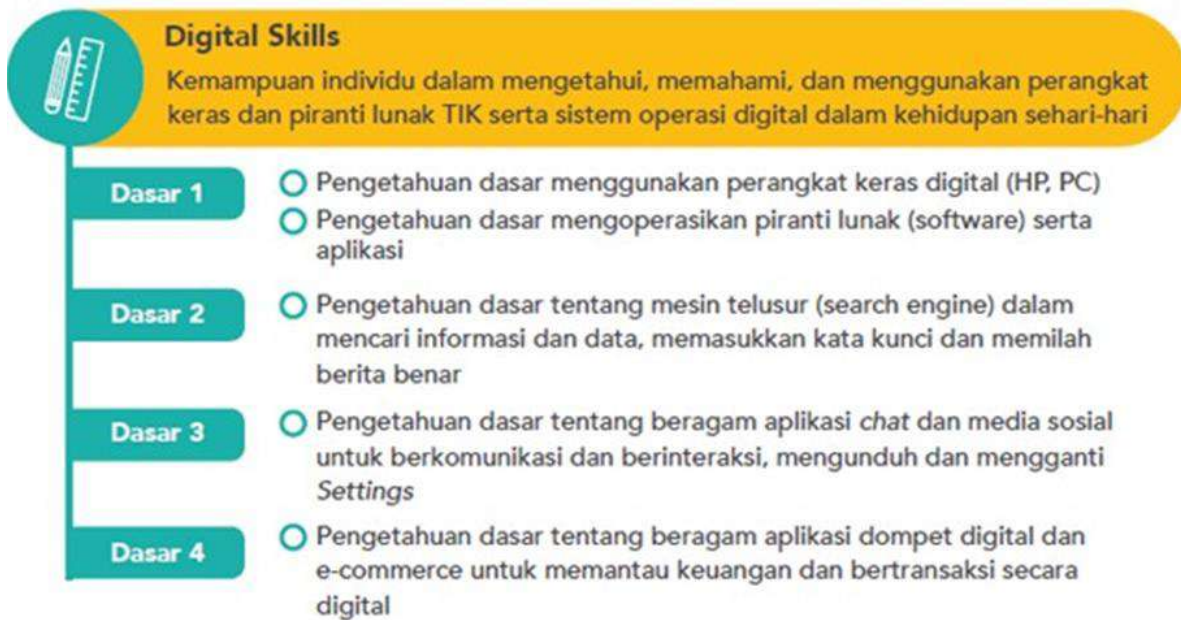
Digital Skills
Kemampuan individu dalam mengetahui, memahami, dan menggunakan perangkat keras dan piranti lunak TIK serta sistem operasi digital dalam kehidupan sehari-hari

Dasar 1
Pengetahuan dasar menggunakan perangkat keras digital (HP, PC)
Pengetahuan dasar mengoperasikan piranti lunak (software) serta aplikasi

Dasar 2
Pengetahuan dasar tentang mesin telusur (search engine) dalam mencari informasi dan data, memasukkan kata kunci dan memilah berita benar

Dasar 3
Pengetahuan dasar tentang beragam aplikasi chat dan media sosial untuk berkomunikasi dan berinteraksi, mengunduh dan mengganti Settings

Dasar 4
Pengetahuan dasar tentang beragam aplikasi dompet digital dan e-commerce untuk memantau keuangan dan bertransaksi secara digital